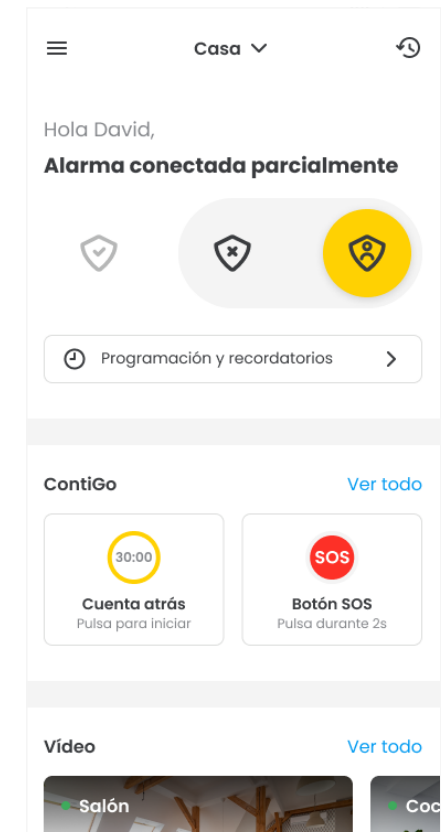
Casa

Hola David,

Alarma conectada parcialmente

Programación y recordatorios

ContiGo

Ver todo

30:00

Cuenta atrás

Pulsa para iniciar

SOS

Botón SOS

Pulsa durante 2s

Vídeo

Ver todo

Salón

Coc